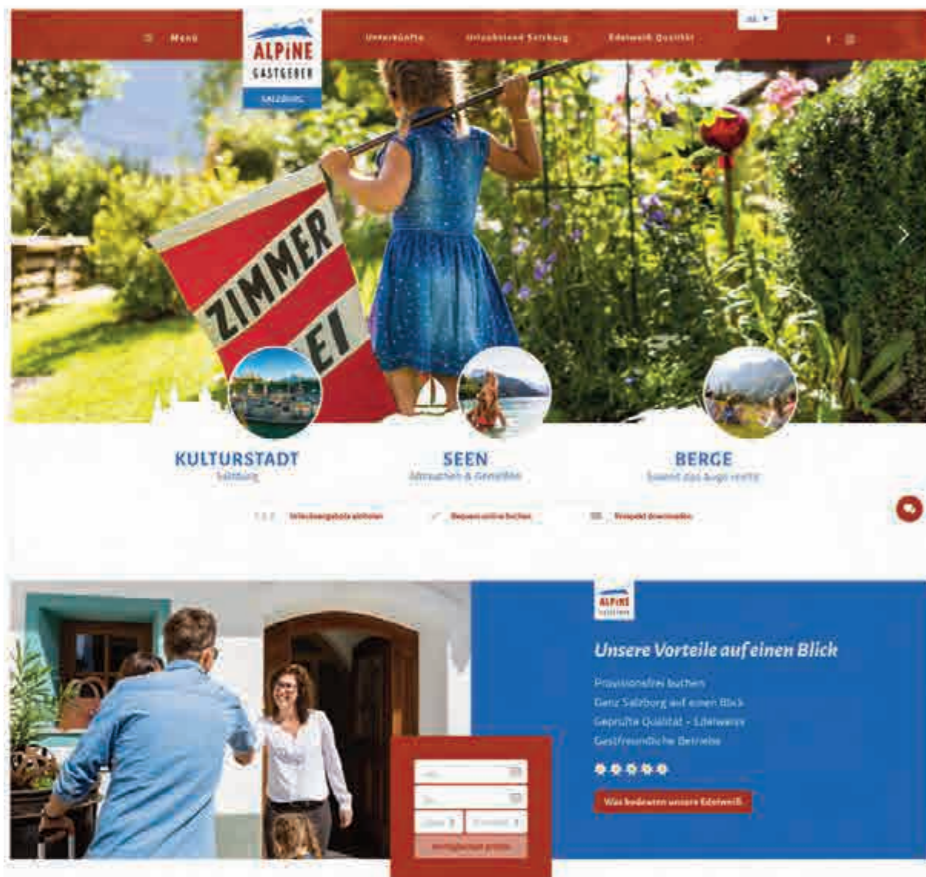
Menü

ALPiNE GASTGEBER SALZBURG

Unterkünfte

Urlaubsland Salzburg

Edelweiß Qualität

DE

ZIMMER FREI

KULTURSTADT
Salzburg

SEEN
Attraktion & Genießen

BERGE
Soweit das Auge reicht

Urlaubsangebote einholen

Bequem online buchen

Prospekt downloaden

ALPiNE GASTGEBER

Unsere Vorteile auf einen Blick

Provisionsfrei buchen
Ganz Salzburg auf einen Blick
Geprüfte Qualität – Edelweiss
Gastfreundliche Betriebe

Was bedeuten unsere Edelweiß

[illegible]